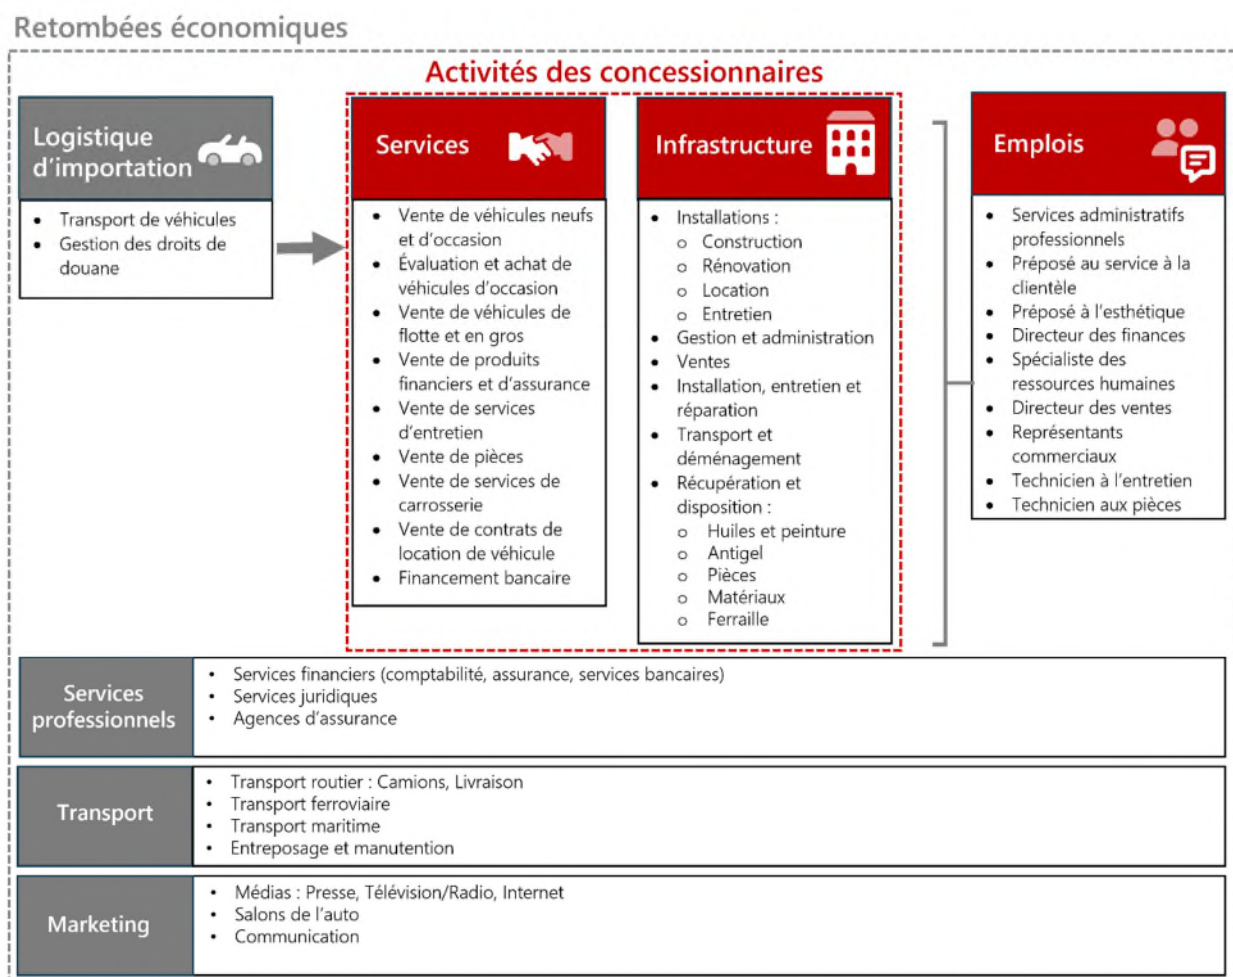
Retombées économiques

Activités des concessionnaires

Logistique d'importation

- Transport de véhicules
- Gestion des droits de douane

Services

- Vente de véhicules neufs et d'occasion
- Évaluation et achat de véhicules d'occasion
- Vente de véhicules de flotte et en gros
- Vente de produits financiers et d'assurance
- Vente de services d'entretien
- Vente de pièces
- Vente de services de carrosserie
- Vente de contrats de location de véhicule
- Financement bancaire

Infrastructure

- Installations :
  - Construction
  - Rénovation
  - Location
  - Entretien
- Gestion et administration
- Ventes
- Installation, entretien et réparation
- Transport et déménagement
- Récupération et disposition :
  - Huiles et peinture
  - Antigel
  - Pièces
  - Matériaux
  - Ferraille

Emplois

- Services administratifs professionnels
- Préposé au service à la clientèle
- Préposé à l'esthétique
- Directeur des finances
- Spécialiste des ressources humaines
- Directeur des ventes
- Représentants commerciaux
- Technicien à l'entretien
- Technicien aux pièces

Services professionnels

- Services financiers (comptabilité, assurance, services bancaires)
- Services juridiques
- Agences d'assurance

Transport

- Transport routier : Camions, Livraison
- Transport ferroviaire
- Transport maritime
- Entreposage et manutention

Marketing

- Médias : Presse, Télévision/Radio, Internet
- Salons de l'auto
- Communication